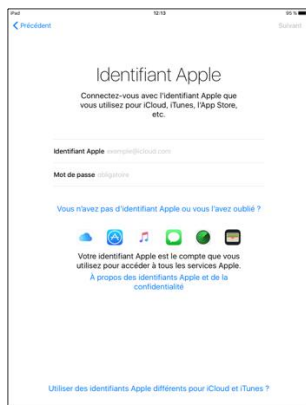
iPad 12:13 95 %

Précédent

Suivant

Identifiant Apple

Connectez-vous avec l'identifiant Apple que vous utilisez pour iCloud, iTunes, l'App Store, etc.

Identifiant Apple exemple@icloud.com

Mot de passe obligatoire

Vous n'avez pas d'identifiant Apple ou vous l'avez oublié ?

Votre identifiant Apple est le compte que vous utilisez pour accéder à tous les services Apple.

À propos des identifiants Apple et de la confidentialité

Utiliser des identifiants Apple différents pour iCloud et iTunes ?